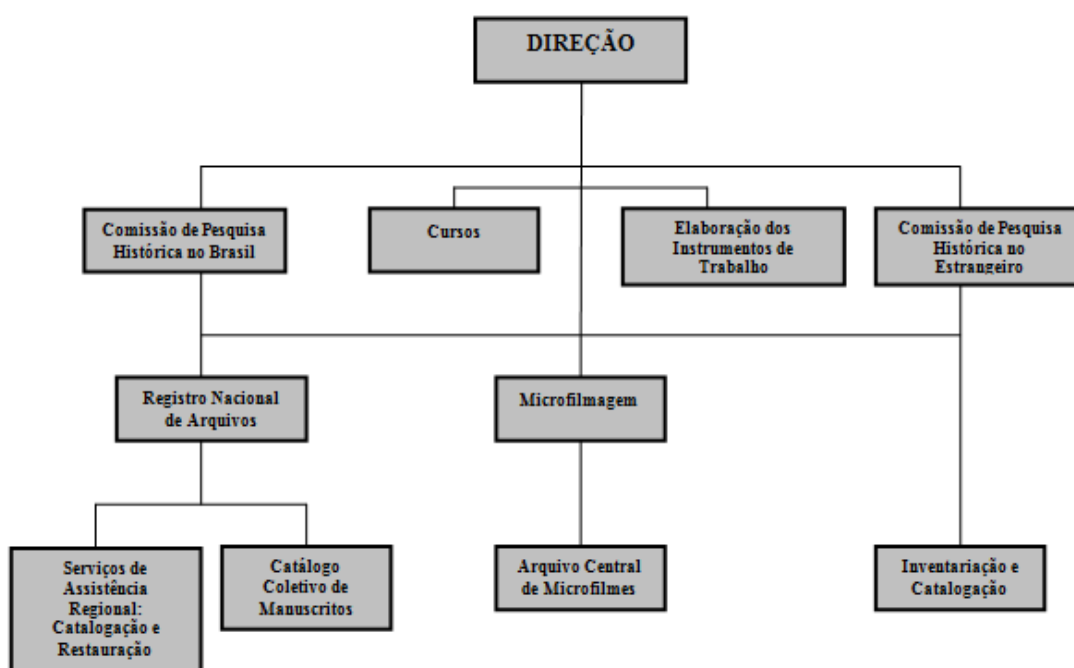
DIREÇÃO

Comissão de Pesquisa Histórica no Brasil

Cursos

Elaboração dos Instrumentos de Trabalho

Comissão de Pesquisa Histórica no Estrangeiro

Registro Nacional de Arquivos

Microfilmagem

Serviços de Assistência Regional: Catalogação e Restauração

Catálogo Coletivo de Manuscritos

Arquivo Central de Microfilmes

Inventariação e Catalogação